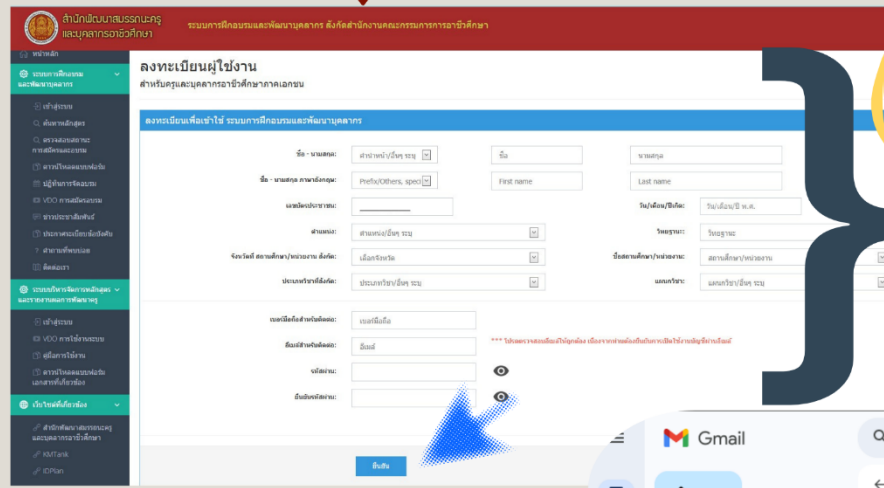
สำนักพัฒนาสมรรถนะครู และบุคลากรอาชีวศึกษา

ระบบการฝึกอบรมและพัฒนาบุคลากร สังกัดสำนักงานคณะกรรมการการอาชีวศึกษา

หน้าหลัก

ระบบการฝึกอบรมและพัฒนาบุคลากร

เข้าสู่ระบบ

ค้นหาหลักสูตร

ตรวจสอบสถานะการสมัครและอบรม

ดาวน์โหลดแบบฟอร์ม

ผู้ดูแลการจัดอบรม

VDO การสมัครอบรม

ข่าวประชาสัมพันธ์

ประกาศระเบียบที่เกี่ยวข้อง

คำถามที่พบบ่อย

ติดต่อเรา

ระบบบริหารจัดการหลักสูตรและรายงานผลการพัฒนาครู

เข้าสู่ระบบ

VDO การใช้งานระบบ

คู่มือการใช้งาน

ดาวน์โหลดแบบฟอร์มเอกสารที่เกี่ยวข้อง

เว็บไซต์ที่เกี่ยวข้อง

สำนักพัฒนาสมรรถนะครูและบุคลากรอาชีวศึกษา

KMTank

IDPlan

ลงทะเบียนผู้ใช้งาน

สำหรับครูและบุคลากรอาชีวศึกษาภาคเอกชน

ลงทะเบียนเพื่อเข้าใช้ ระบบการฝึกอบรมและพัฒนาบุคลากร

ชื่อ - นามสกุล: คำนำหน้า/อื่นๆ ระบุ ชื่อ นามสกุล

ชื่อ - นามสกุล ภาษาอังกฤษ: Prefix/Others, speci First name Last name

เลขบัตรประชาชน:

วัน/เดือน/ปีเกิด: วัน/เดือน/ปี พ.ศ.

ตำแหน่ง: ตำแหน่ง/อื่นๆ ระบุ

วิทยฐานะ: วิทยฐานะ

จังหวัดที่ สถานศึกษา/หน่วยงาน สังกัด: เลือกจังหวัด

ชื่อสถานศึกษา/หน่วยงาน: สถานศึกษา/หน่วยงาน

ประเภทวิชาที่สังกัด: ประเภทวิชา/อื่นๆ ระบุ

แผนกวิชา: แผนกวิชา/อื่นๆ ระบุ

เบอร์มือถือสำหรับติดต่อ: เบอร์มือถือ

อีเมล์สำหรับติดต่อ: อีเมล์

*** โปรดตรวจสอบอีเมล์ให้ถูกต้อง เนื่องจากท่านต้องยืนยันการเปิดใช้งานบัญชีทางอีเมล์

รหัสผ่าน:

ยืนยันรหัสผ่าน:

ยืนยัน

Gmail